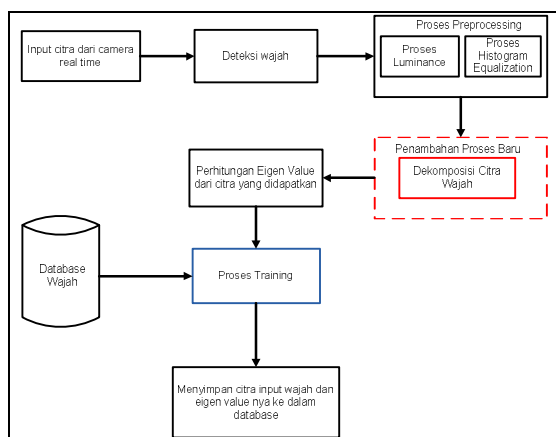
Input citra dari camera real time

Deteksi wajah

Proses Preprocessing

Proses Luminance

Proses Histogram Equalization

Penambahan Proses Baru

Dekomposisi Citra Wajah

Perhitungan Eigen Value dari citra yang didapatkan

Database Wajah

Proses Training

Menyimpan citra input wajah dan eigen value nya ke dalam database